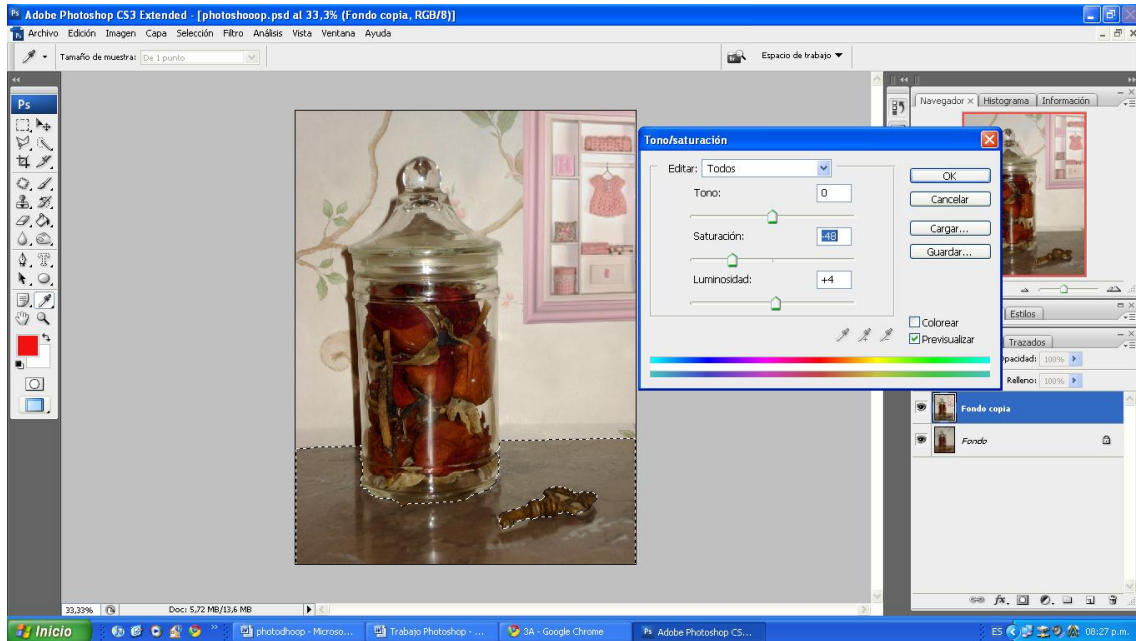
Adobe Photoshop CS3 Extended - [photoshooop.psd al 33,3% (Fondo copia, RGB/8)]

Archivo Edición Imagen Capa Selección Filtro Análisis Vista Ventana Ayuda

Tamaño de muestra: De 1 punto

Espacio de trabajo ▼

Ps

Tono/saturación

Editar: Todos

Tono: 0

Saturación: -48

Luminosidad: +4

OK

Cancelar

Cargar...

Guardar...

Colorear

Previsualizar

Navegador × Histograma Información

Estilos

Trazados

Opacidad: 100%

Relleno: 100%

Fondo copia

Fondo

33,33%

Doc: 5,72 MB/13,6 MB

Inicio

photodhoop - Micros...

Trabajo Photoshop - ...

3A - Google Chrome

Adobe Photoshop CS...

ES

08:27 p.m.